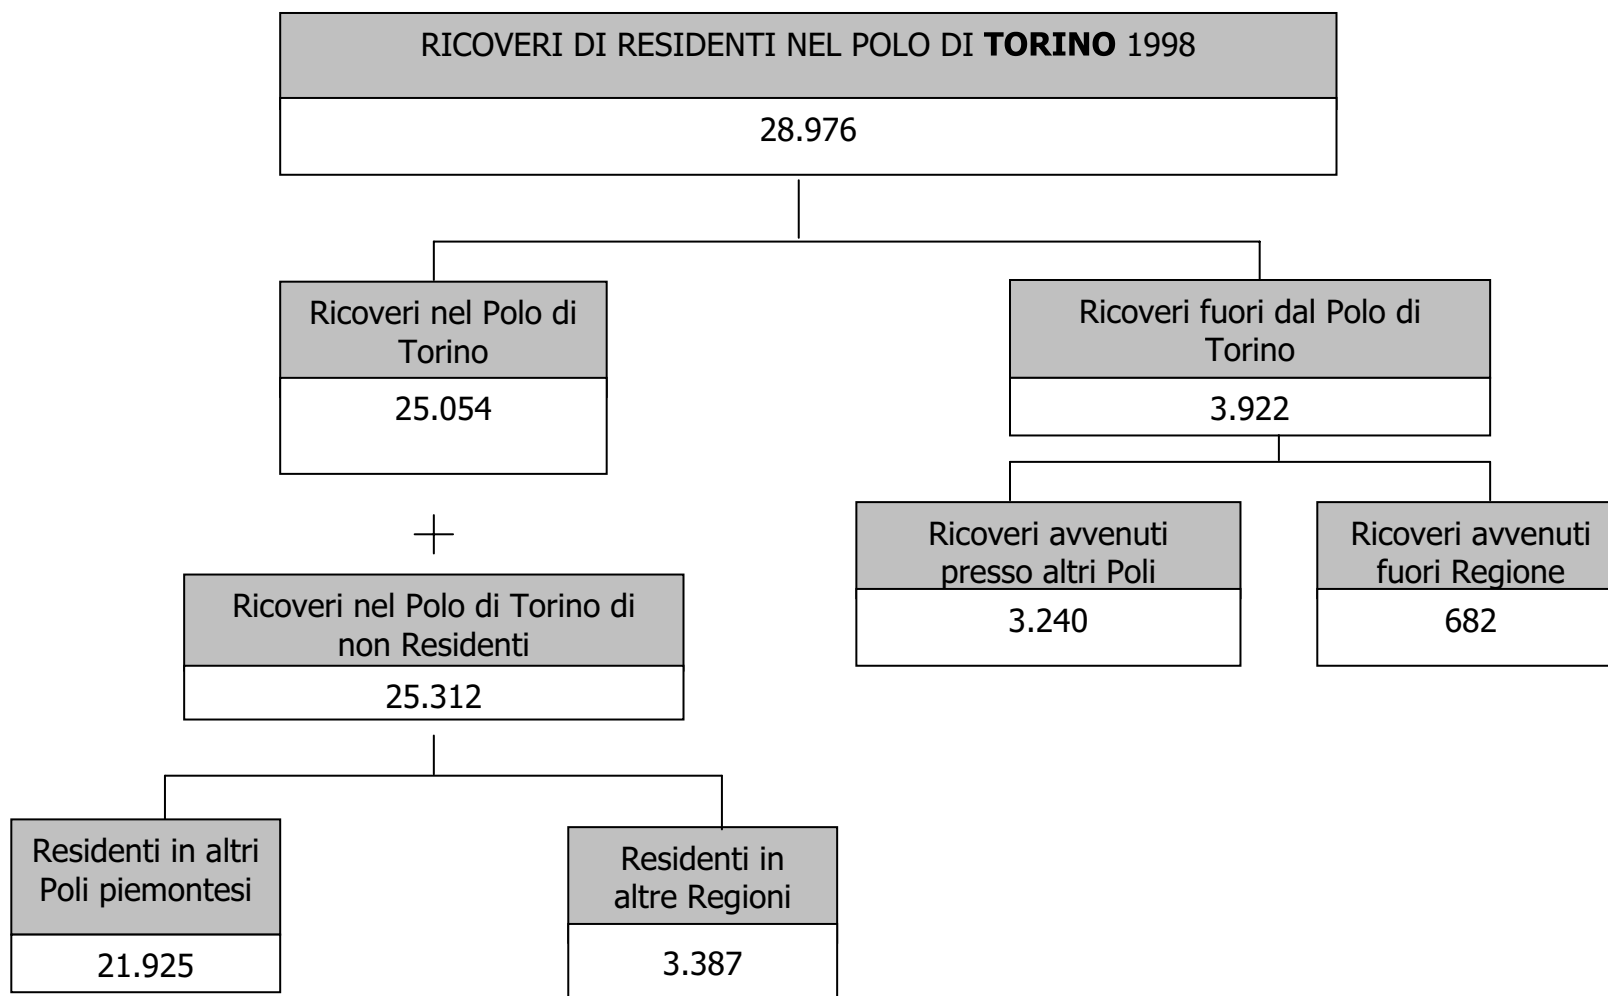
RICOVERI DI RESIDENTI NEL POLO DI **TORINO** 1998

28.976

Ricoveri nel Polo di Torino

25.054

+

Ricoveri nel Polo di Torino di non Residenti

25.312

Residenti in altri Poli piemontesi

21.925

Residenti in altre Regioni

3.387

Ricoveri fuori dal Polo di Torino

3.922

Ricoveri avvenuti presso altri Poli

3.240

Ricoveri avvenuti fuori Regione

682